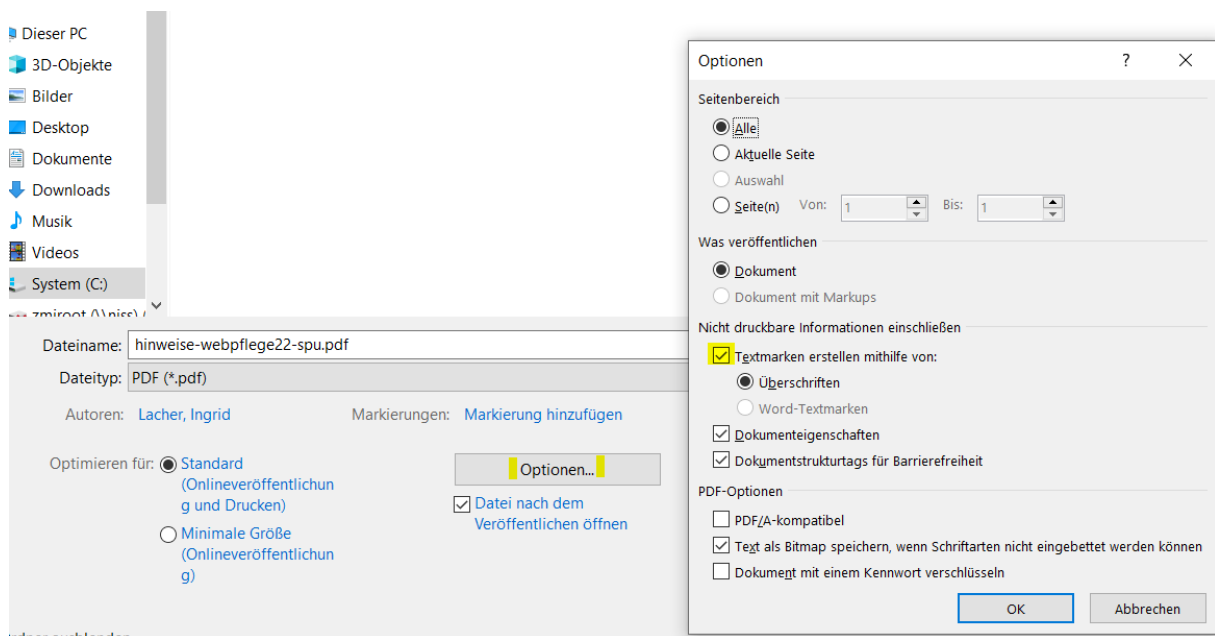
Dieser PC
3D-Objekte
Bilder
Desktop
Dokumente
Downloads
Musik
Videos
System (C:)
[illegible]

Dateiname: hinweise-webpflege22-spu.pdf
Dateityp: PDF (*.pdf)

Autoren: Lacher, Ingrid
Markierungen: Markierung hinzufügen

Optimieren für: Standard (Onlineveröffentlichung und Drucken)
Minimale Größe (Onlineveröffentlichung)

Optionen...
Datei nach dem Veröffentlichen öffnen

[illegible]

Optionen
?
X

Seitenbereich
Alle
Aktuelle Seite
Auswahl
Seite(n) Von: 1 Bis: 1

Was veröffentlichen
Dokument
Dokument mit Markups

Nicht druckbare Informationen einschließen
Textmarken erstellen mithilfe von:
Überschriften
Word-Textmarken
Dokumenteigenschaften
Dokumentstrukturtags für Barrierefreiheit

PDF-Optionen
PDF/A-kompatibel
Text als Bitmap speichern, wenn Schriftarten nicht eingebettet werden können
Dokument mit einem Kennwort verschlüsseln

OK
Abbrechen